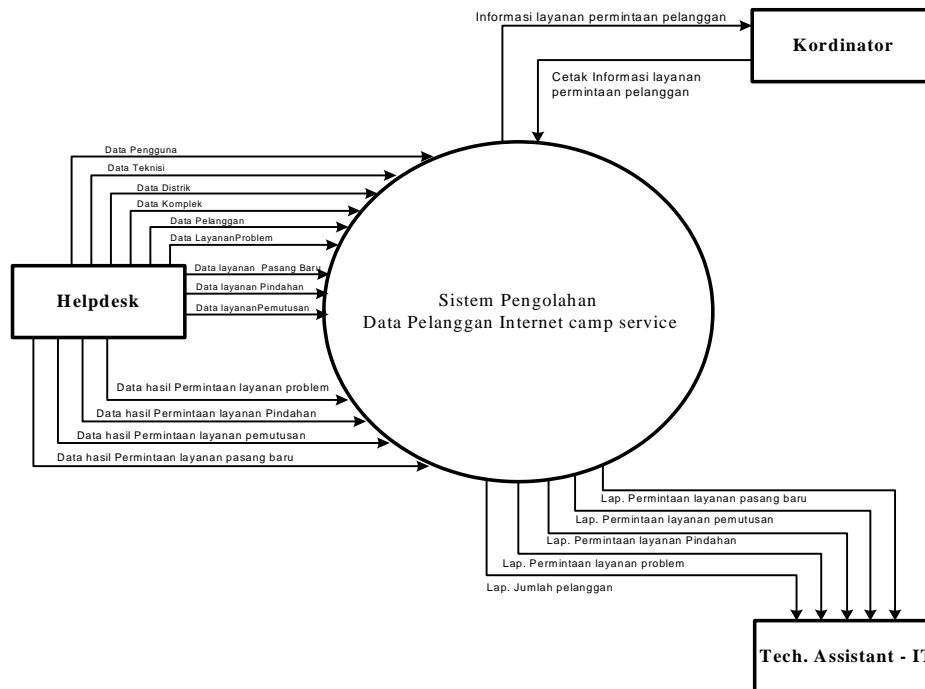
Informasi layanan permintaan pelanggan

Kordinator

Cetak Informasi layanan permintaan pelanggan

Data Pengguna

Data Teknisi

Data Distrik

Data Komplek

Data Pelanggan

Data LayananProblem

Data layanan Pasang Baru

Data layanan Pindahan

Data layananPemutusan

Helpdesk

Sistem Pengolahan Data Pelanggan Internet camp service

Data hasil Permintaan layanan problem

Data hasil Permintaan layanan Pindahan

Data hasil Permintaan layanan pemutusan

Data hasil Permintaan layanan pasang baru

Lap. Permintaan layanan pasang baru

Lap. Permintaan layanan pemutusan

Lap. Permintaan layanan Pindahan

Lap. Permintaan layanan problem

Lap. Jumlah pelanggan

Tech. Assistant - I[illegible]